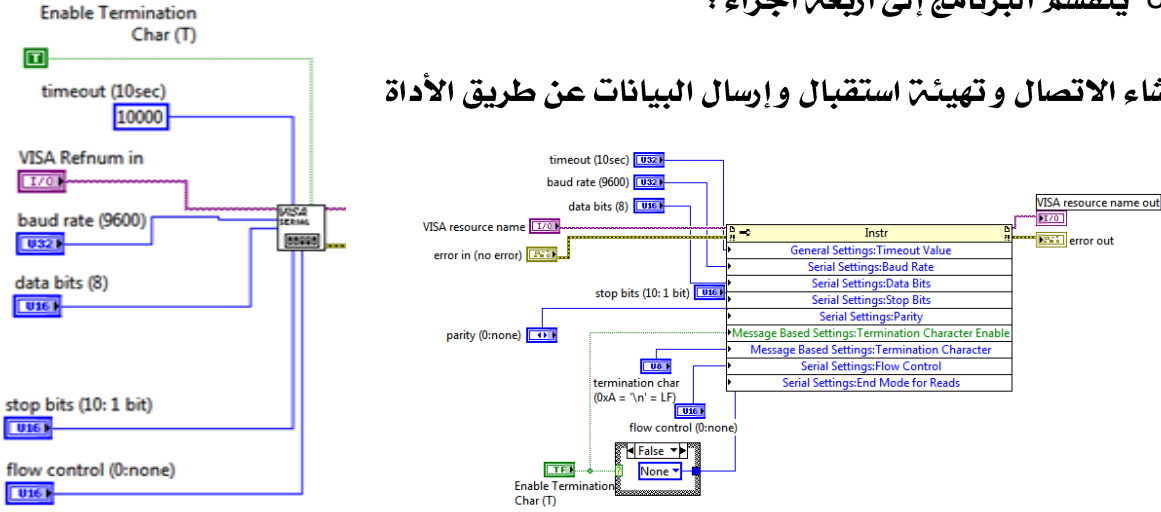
Enable Termination Char (T)

TF

timeout (10sec)

10000

VISA Refnum in

I/O

baud rate (9600)

U32

data bits (8)

U16

VISA SERIAL

stop bits (10: 1 bit)

U16

flow control (0:none)

U16

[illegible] ينقسم البرنامج إلى أربعة أجزاء :

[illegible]شاء الاتصال و تهيئة استقبال و إرسال البيانات عن طريق الأداة

timeout (10sec) U32

baud rate (9600) U32

data bits (8) U16

VISA resource name I/O

error in (no error)

stop bits (10: 1 bit) U16

parity (0:none)

Instr

General Settings:Timeout Value

Serial Settings:Baud Rate

Serial Settings:Data Bits

Serial Settings:Stop Bits

Serial Settings:Parity

Message Based Settings:Termination Character Enable

Message Based Settings:Termination Character

Serial Settings:Flow Control

Serial Settings:End Mode for Reads

VISA resource name out I/O

error out

U8

termination char (0xA = '\n' = LF)

U16

flow control (0:none)

False

None

TF

Enable Termination Char (T)